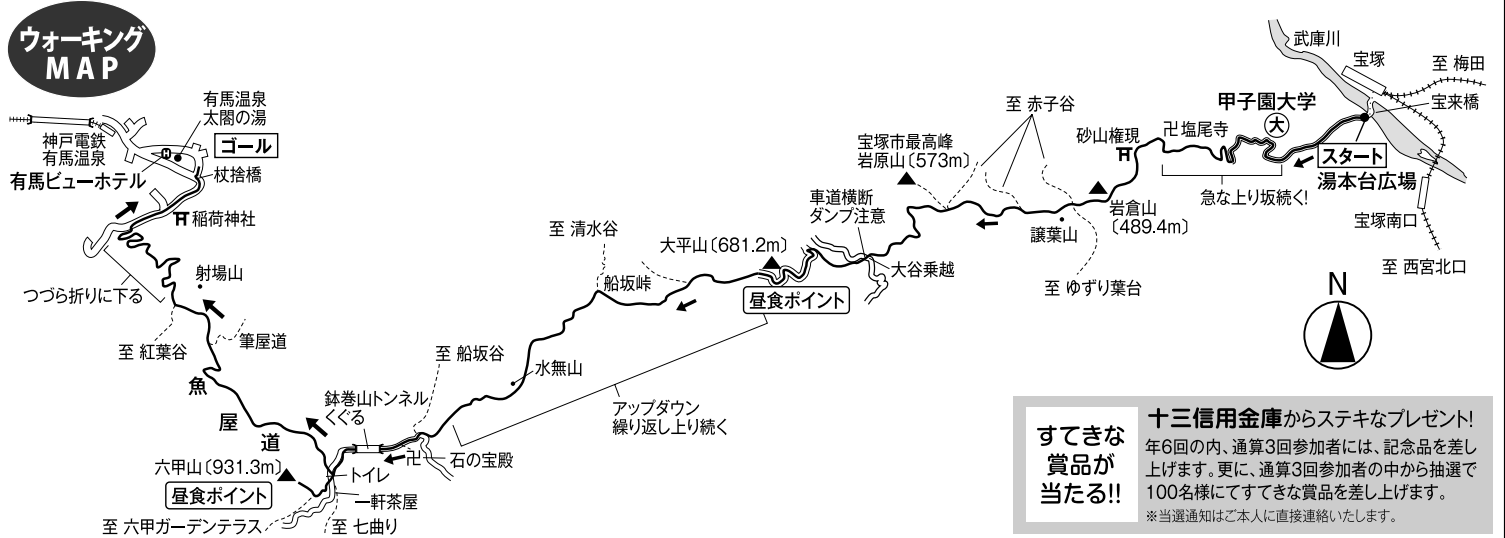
ウォーキング
MAP

有馬温泉
太閤の湯
神戸電鉄
有馬温泉
ゴール
有馬ビューホテル
杖捨橋
稲荷神社
射場山
つづら折りに下る
筆屋道
至 紅葉谷
魚
屋
道
六甲山〔931.3m〕
昼食ポイント
至 六甲ガーデンテラス
至 七曲り
トイレ
一軒茶屋
鉢巻山トンネル
くぐる
石の宝殿
至 船坂谷
水無山
アップダウン
繰り返し上り続く
至 清水谷
船坂峠
大平山〔681.2m〕
昼食ポイント
車道横断
ダンプ注意
大谷乗越
宝塚市最高峰
岩原山〔573m〕
至 赤子谷
譲葉山
至 ゆずり葉台
岩倉山
〔489.4m〕
砂山権現
塩尾寺
甲子園大学
急な上り坂続く!
スタート
湯本台広場
武庫川
宝塚
至 梅田
宝来橋
宝塚南口
至 西宮北口
N

すてきな
賞品が
当たる!!
十三信用金庫からステキなプレゼント!
年6回の内、通算3回参加者には、記念品を差し上げます。更に、通算3回参加者の中から抽選で100名様にてすてきな賞品を差し上げます。
※当選通知はご本人に直接連絡いたします。